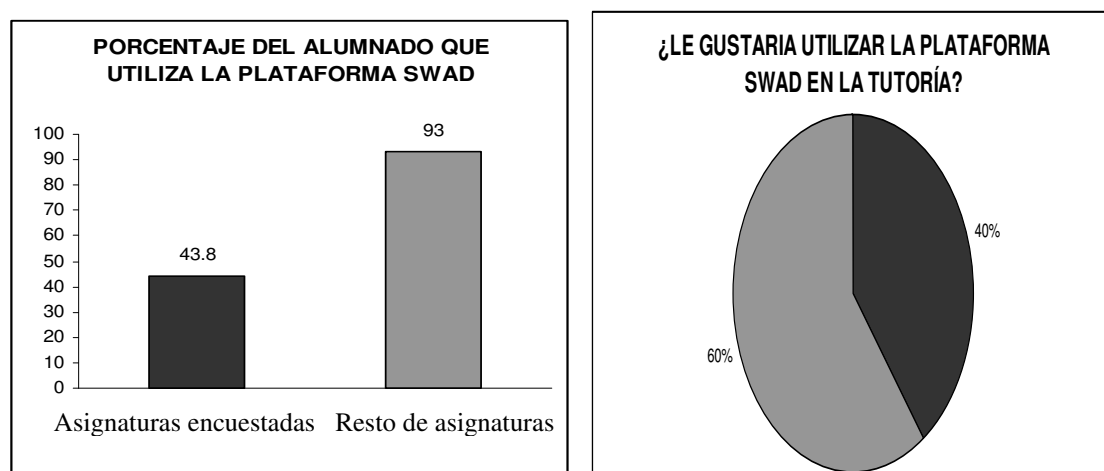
PORCENTAJE DEL ALUMNADO QUE UTILIZA LA PLATAFORMA SWAD

100
90
80
70
60
50
40
30
20
10
0

43.8

93

Asignaturas encuestadas

Resto de asignaturas

¿LE GUSTARIA UTILIZAR LA PLATAFORMA SWAD EN LA TUTORÍA?

40%

60%